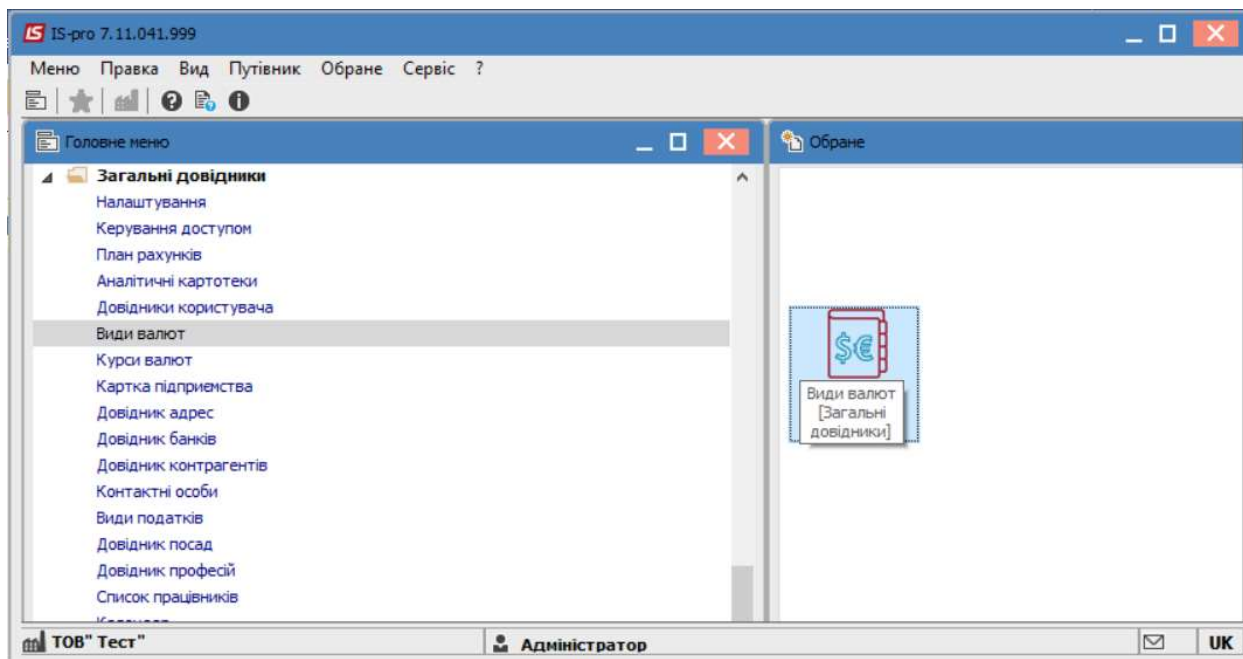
IS-pro 7.11.041.999

Меню Правка Вид Путівник Обране Сервіс ?

Головне меню

Загальні довідники
Налаштування
Керування доступом
План рахунків
Аналітичні картотеки
Довідники користувача
Види валют
Курси валют
Картка підприємства
Довідник адрес
Довідник банків
Довідник контрагентів
Контактні особи
Види податків
Довідник посад
Довідник професій
Список працівників
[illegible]

Обране

Види валют [Загальні довідники]

ТОВ" Тест"
Адміністратор
UK